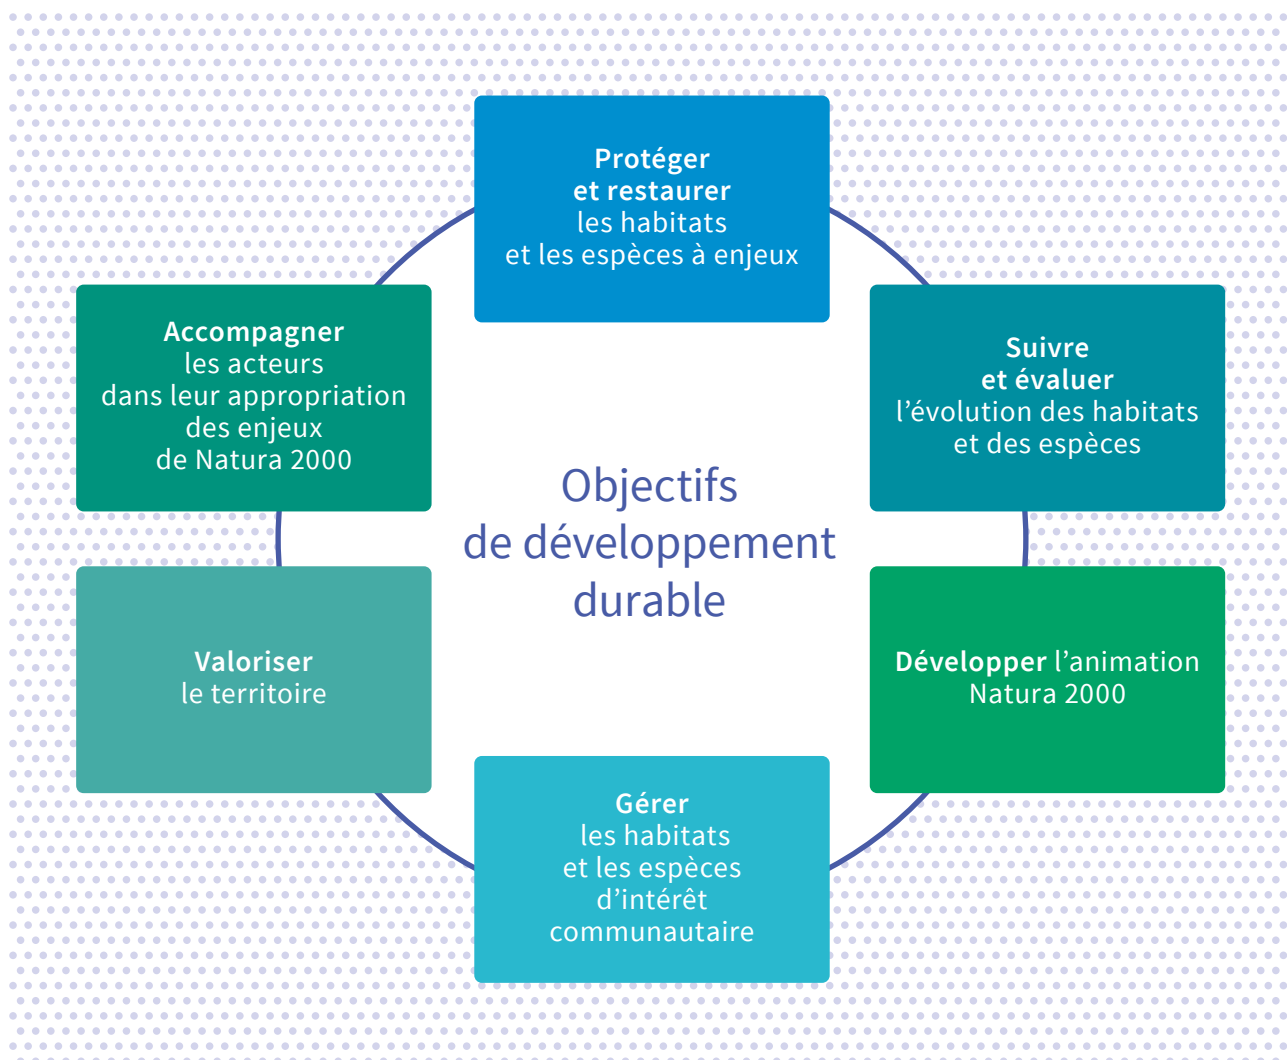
Protéger et restaurer les habitats et les espèces à enjeux

Suivre et évaluer l’évolution des habitats et des espèces

Développer l’animation Natura 2000

Gérer les habitats et les espèces d’intérêt communautaire

Valoriser le territoire

Accompagner les acteurs dans leur appropriation des enjeux de Natura 2000

Objectifs de développement durable